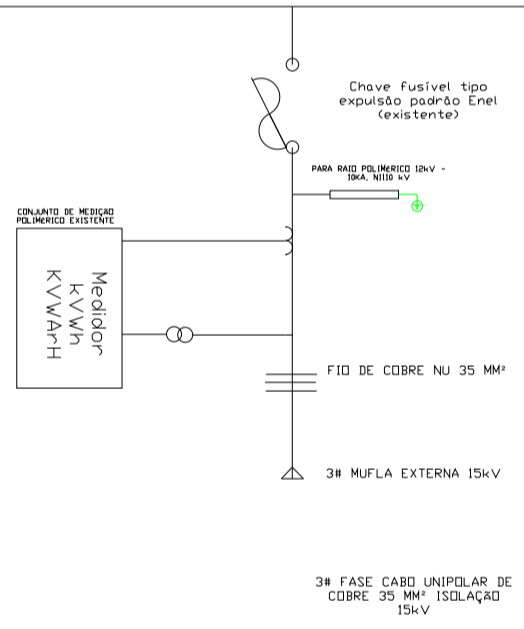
Chave fusível tipo expulsão padrão Enel (existente)

PARA RAIO POLIMÉRICO 12kV - 10KA, NI110 kV

CONJUNTO DE MEDIÇÃO POLIMÉRICO EXISTENTE

Medidor
kVWh
KVWArH

FIO DE COBRE NU 35 MM²

3# MUFLA EXTERNA 15kV

3# FASE CABO UNIPOLAR DE COBRE 35 MM² ISOLAÇÃO 15kV